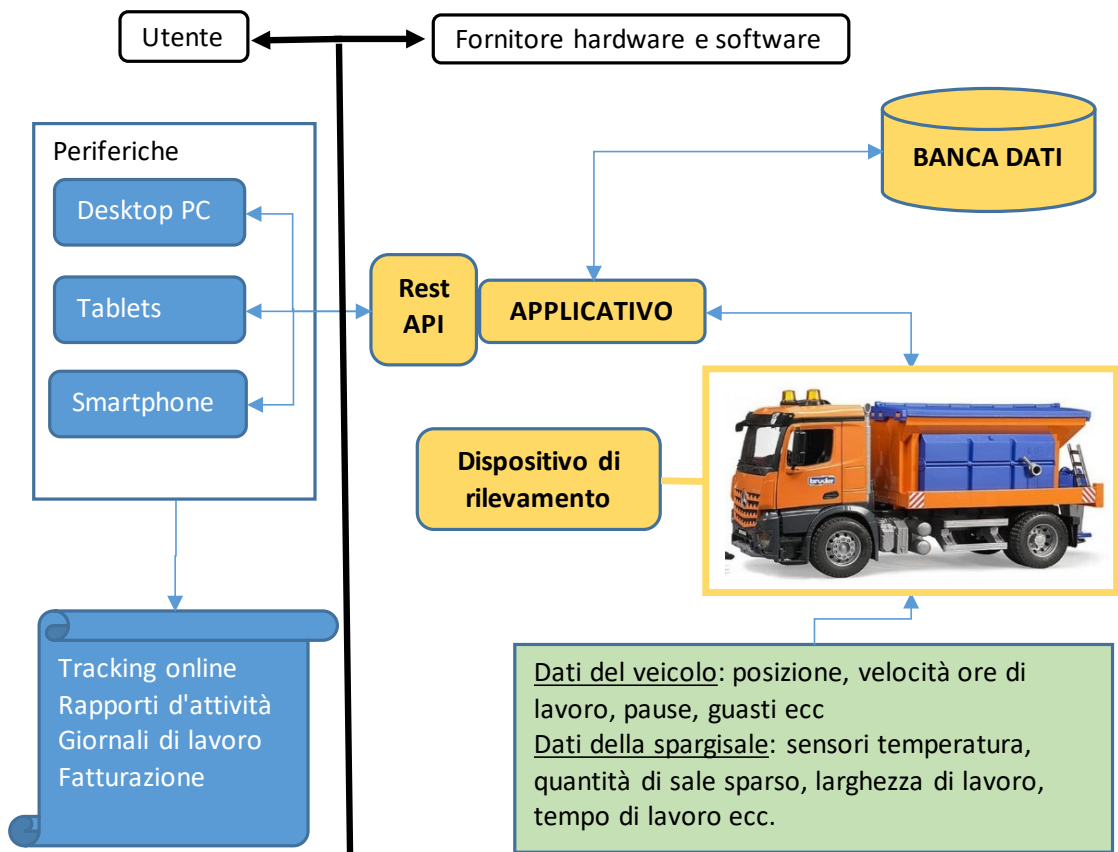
Utente

Fornitore hardware e software

Periferiche

Desktop PC

Tablets

Smartphone

BANCA DATI

Rest API

APPLICATIVO

Dispositivo di rilevamento

bruder

Tracking online
Rapporti d'attività
Giornali di lavoro
Fatturazione

Dati del veicolo: posizione, velocità ore di lavoro, pause, guasti ecc
Dati della spargisale: sensori temperatura, quantità di sale sparso, larghezza di lavoro, tempo di lavoro ecc.